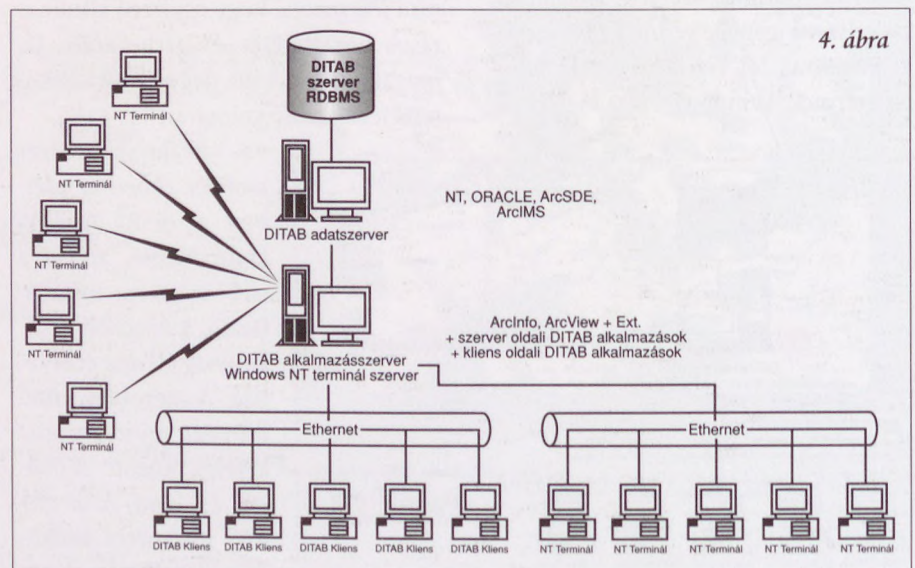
4. ábra

DITAB szerver RDBMS

NT Terminál

NT Terminál

NT Terminál

NT Terminál

NT Terminál

NT Terminál

DITAB adatszerver

NT, ORACLE, ArcSDE, ArcIMS

ArcInfo, ArcView + Ext.
+ szerver oldali DITAB alkalmazások
+ kliens oldali DITAB alkalmazások

DITAB alkalmazásszerver
Windows NT terminál szerver

Ethernet

Ethernet

DITAB Kliens

DITAB Kliens

DITAB Kliens

DITAB Kliens

DITAB Kliens

NT Terminál

NT Terminál

NT Terminál

NT Terminál

NT Terminál